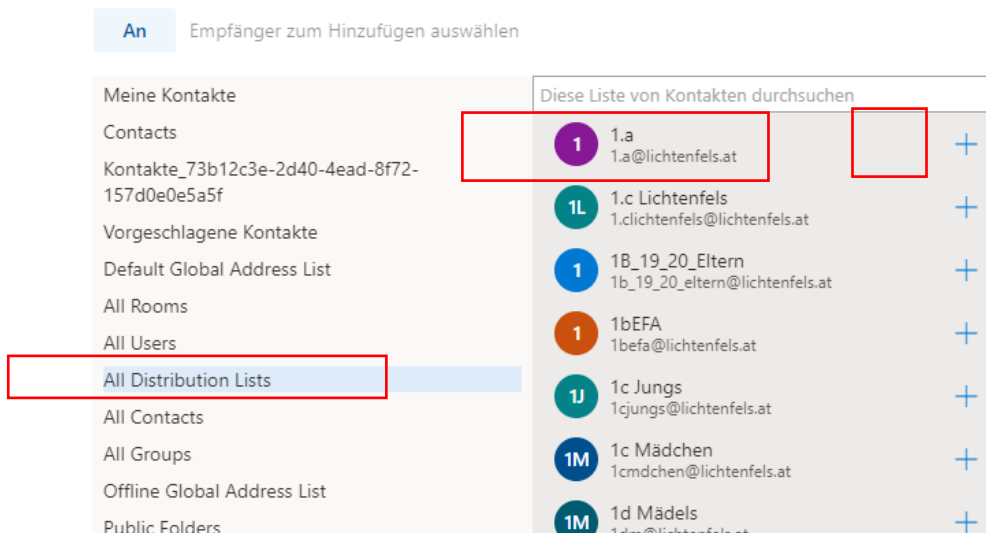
An Empfänger zum Hinzufügen auswählen

Meine Kontakte
Contacts
Kontakte_73b12c3e-2d40-4ead-8f72-157d0e0e5a5f
Vorgeschlagene Kontakte
Default Global Address List
All Rooms
All Users
All Distribution Lists
All Contacts
All Groups
Offline Global Address List
Public Folders

Diese Liste von Kontakten durchsuchen

1 1.a
1.a@lichtenfels.at
+

1L 1.c Lichtenfels
1.clichtenfels@lichtenfels.at
+

1 1B_19_20_Eltern
1b_19_20_eltern@lichtenfels.at
+

1 1bEFA
1befa@lichtenfels.at
+

1J 1c Jungs
1cjungs@lichtenfels.at
+

1M 1c Mädchen
1cmdchen@lichtenfels.at
+

1M 1d Mädels
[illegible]
+